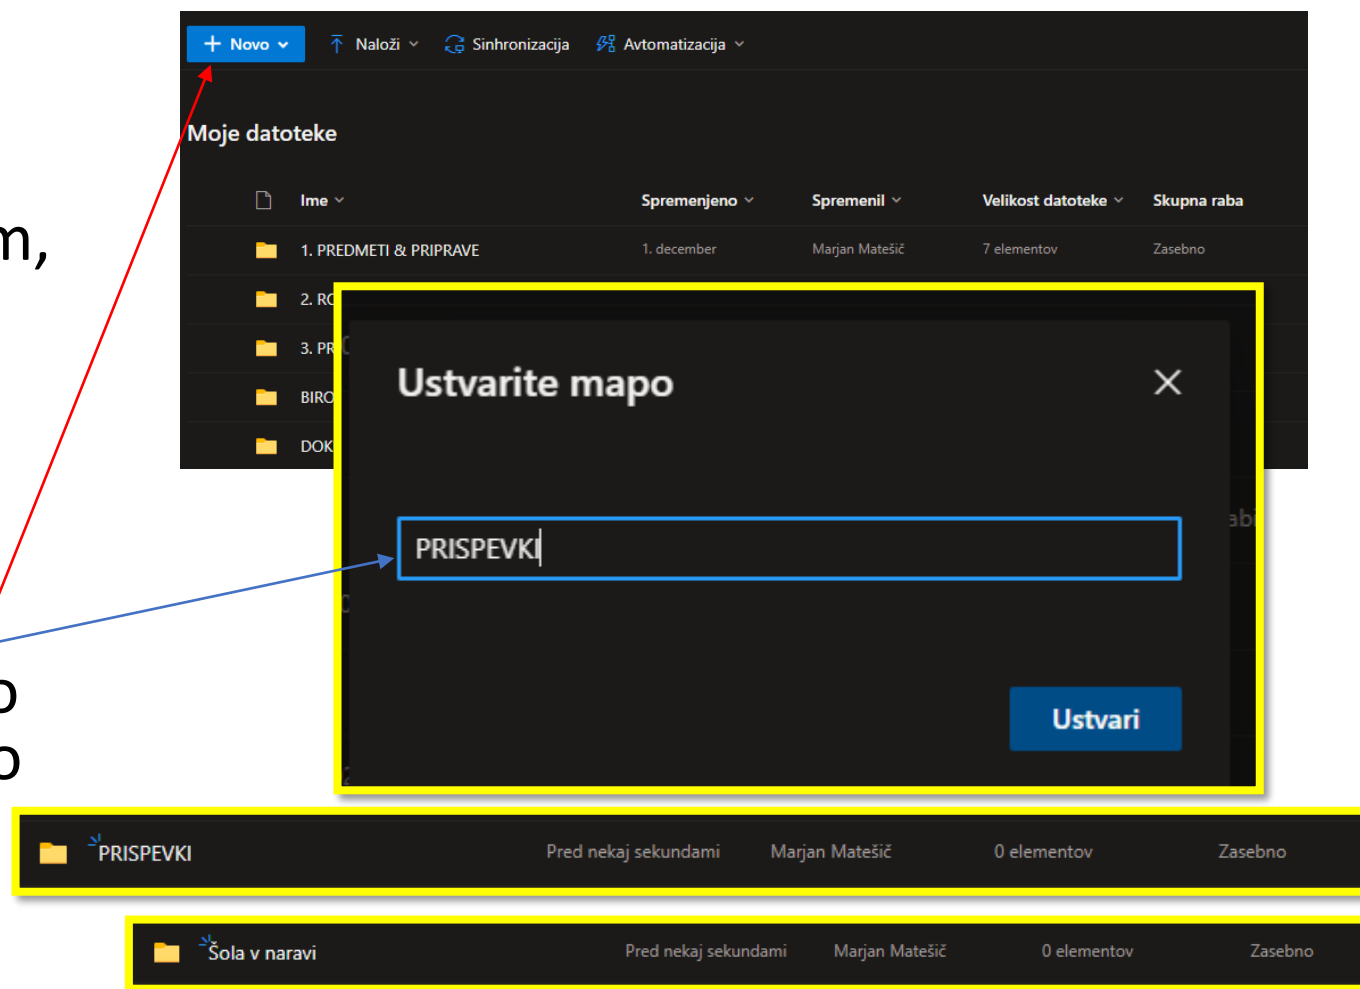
m,

o
o

+ Novo ⌄ Naloži ⌄ Sinhronizacija Avtomatizacija ⌄

Moje datoteke

| | Ime ⌄ | Spremenjeno ⌄ | Spremenil ⌄ | Velikost datoteke ⌄ | Skupna raba |
|---|---|---|---|---|---|
| | 1. PREDMETI & PRIPRAVE | 1. december | Marjan Matešič | 7 elementov | Zasebno |
| | 2. RC | | | | |
| | 3. PR | | | | |
| | BIRO | | | | |
| | DOK | | | | |

Ustvarite mapo

PRISPEVKI

Ustvari

| PRISPEVKI | Pred nekaj sekundami | Marjan Matešič | 0 elementov | Zasebno |
|---|---|---|---|---|

| Šola v naravi | Pred nekaj sekundami | Marjan Matešič | 0 elementov | Zasebno |
|---|---|---|---|---|